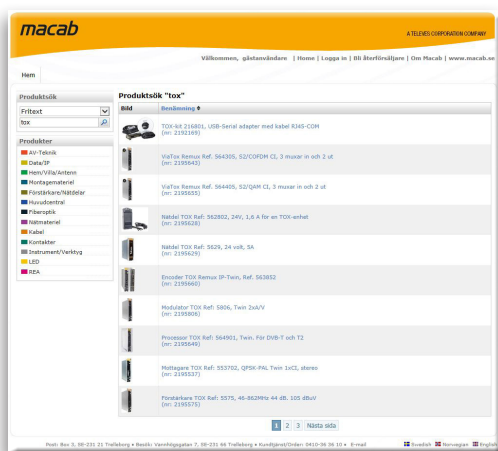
macab

A TELEVES CORPORATION COMPANY

Välkommen, gästanvändare | Home | Logga in | Bli återförsäljare | Om Macab | www.macab.se

Hem

Produktsök

Fritext

tox

Produkter

AV-Teknik
Data/IP
Hem/Villa/Antenn
Montagematerial
Förstärkare/Nätdelar
Huvudcentral
Fiberoptik
Nätmateriel
Kabel
Kontakter
Instrument/Verktyg
LED
REA

Produktsök "tox"

| Bild | Benämning |
|---|---|
| | TOX-kit 216801, USB-Serial adapter med kabel RJ45-COM (nr: 2192169) |
| | ViaTox Remux Ref. 564305, S2/COFDM CI, 3 muxar in och 2 ut (nr: 2195643) |
| | ViaTox Remux Ref. 564405, S2/QAM CI, 3 muxar in och 2 ut (nr: 2195655) |
| | Nätdel TOX Ref: 562802, 24V, 1,6 A för en TOX-enhet (nr: 2195628) |
| | Nätdel TOX Ref: 5629, 24 volt, 5A (nr: 2195629) |
| | Encoder TOX Remux IP-Twin, Ref. 563852 (nr: 2195660) |
| | Modulator TOX Ref: 5806, Twin 2xA/V (nr: 2195806) |
| | Processor TOX Ref: 564901, Twin. För DVB-T och T2 (nr: 2195649) |
| | Mottagare TOX Ref: 553702, QPSK-PAL Twin 1xCI, stereo (nr: 2195537) |
| | Förstärkare TOX Ref: 5575, 46-862MHz 44 dB. 105 dBuV (nr: 2195575) |

1 2 3 Nästa sida

Post: Box 3, 38-231 21 Trelleborg • Besök: Vannhögsgatan 7, 38-231 46 Trelleborg • Kundtjänst/Order: 0410-36 36 10 • E-mail

Swedish Norwegian English